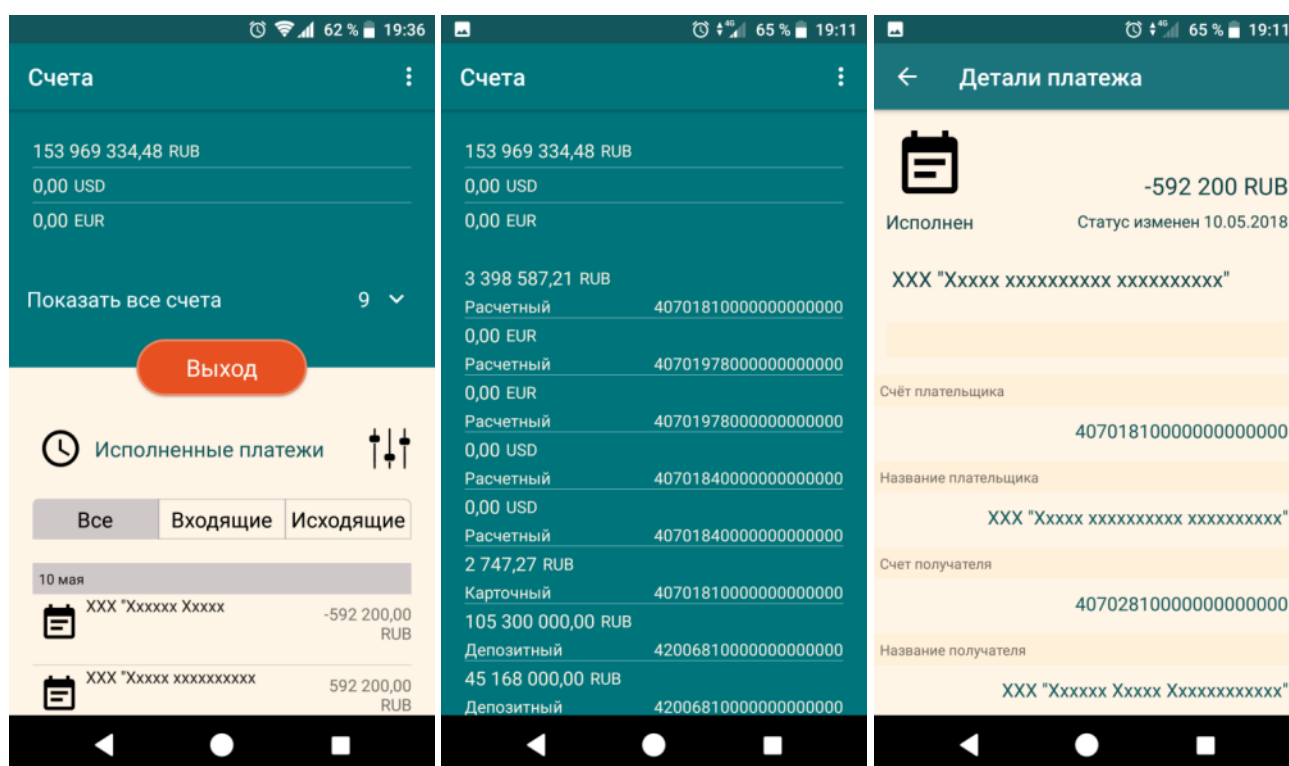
62 % 19:36

Счета

153 969 334,48 RUB
0,00 USD
0,00 EUR

Показать все счета 9

Выход

Исполненные платежи

| Все | Входящие | Исходящие |
|---|---|---|

10 мая

XXX "Xxxxxx Xxxxx -592 200,00 RUB

XXX "Xxxxx xxxxxxxxxx 592 200,00 RUB

65 % 19:11

Счета

153 969 334,48 RUB
0,00 USD
0,00 EUR

3 398 587,21 RUB
Расчетный 40701810000000000000
0,00 EUR
Расчетный 40701978000000000000
0,00 EUR
Расчетный 40701978000000000000
0,00 USD
Расчетный 40701840000000000000
0,00 USD
Расчетный 40701840000000000000
2 747,27 RUB
Карточный 40701810000000000000
105 300 000,00 RUB
Депозитный 42006810000000000000
45 168 000,00 RUB
Депозитный 42006810000000000000

65 % 19:11

Детали платежа

-592 200 RUB
Исполнен
Статус изменен 10.05.2018

XXX "Xxxxx xxxxxxxxxx xxxxxxxxxx"

Счёт плательщика
40701810000000000000

Название плательщика
XXX "Xxxxx xxxxxxxxxx xxxxxxxxxx"

Счет получателя
40702810000000000000

Название получателя
XXX "Xxxxxx Xxxxx Xxxxxxxxxxxx"